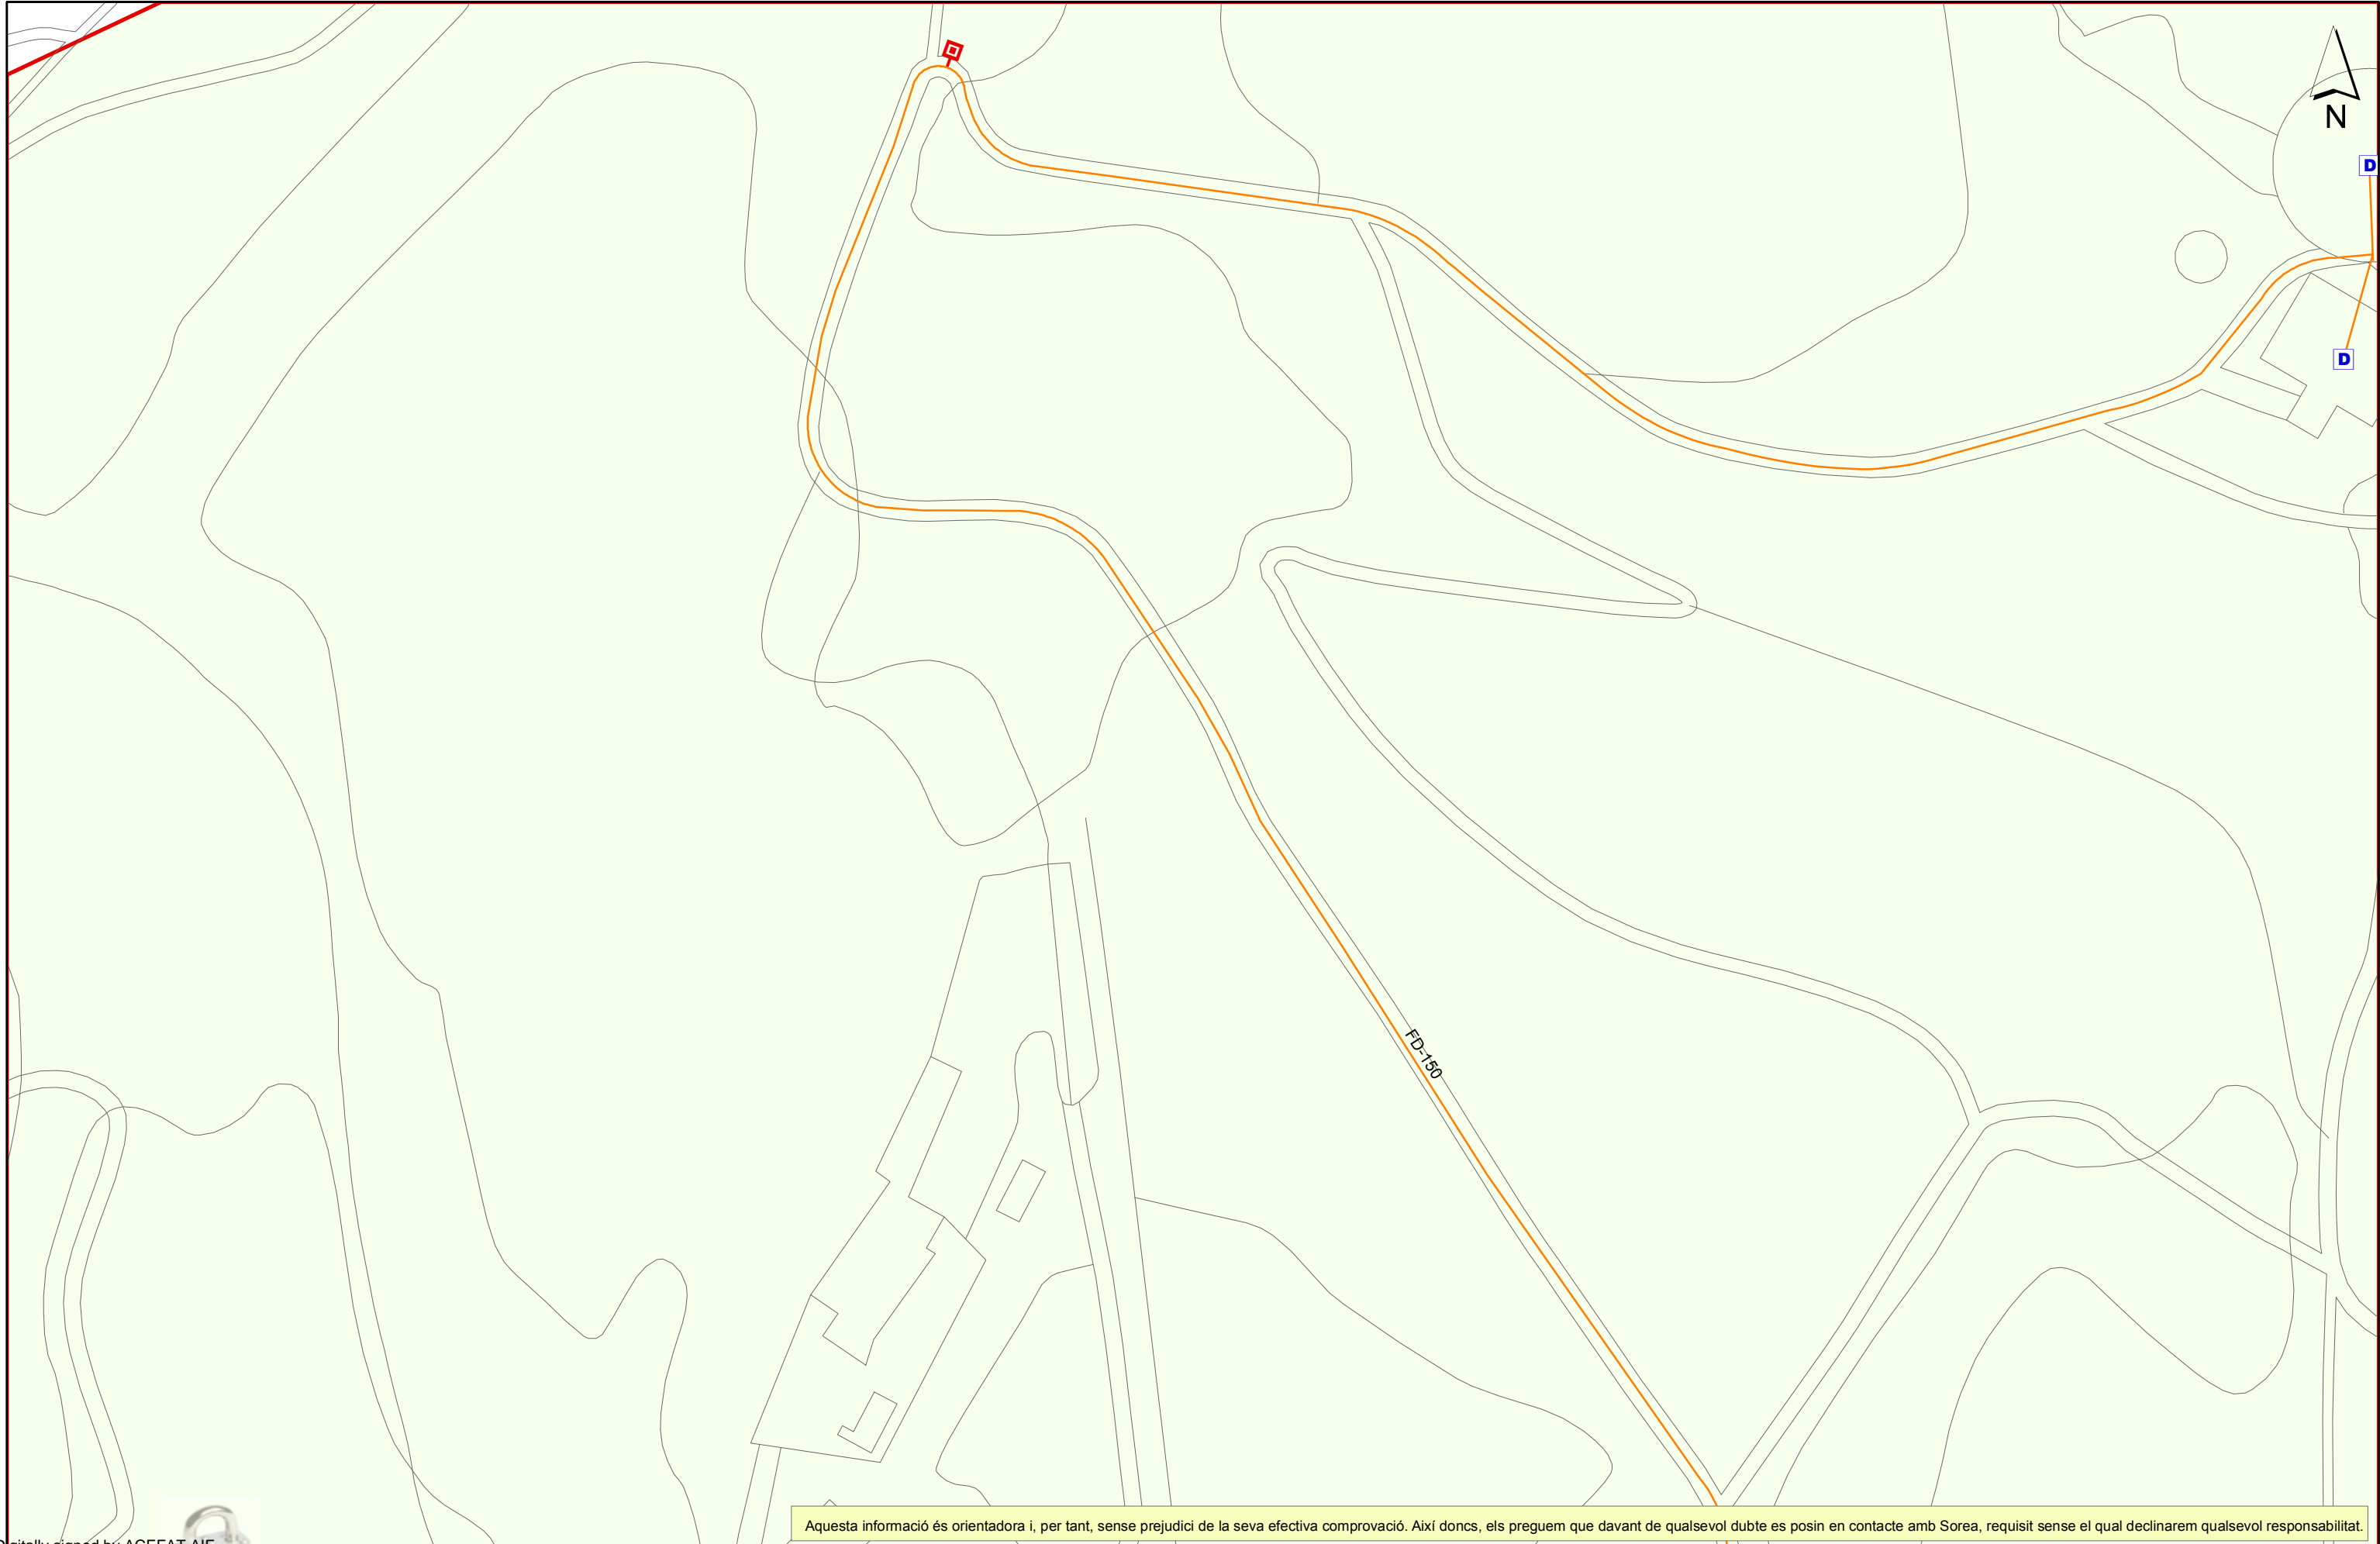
N

D

D

FD-150

Aquesta informació és orientadora i, per tant, sense prejudici de la seva efectiva comprovació. Així doncs, els preguem que davant de qualsevol dubte es posin en contacte amb Sorea, requisit sense el qual declinarem qualsevol responsabilitat.

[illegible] signed by: ACEFAT AIE